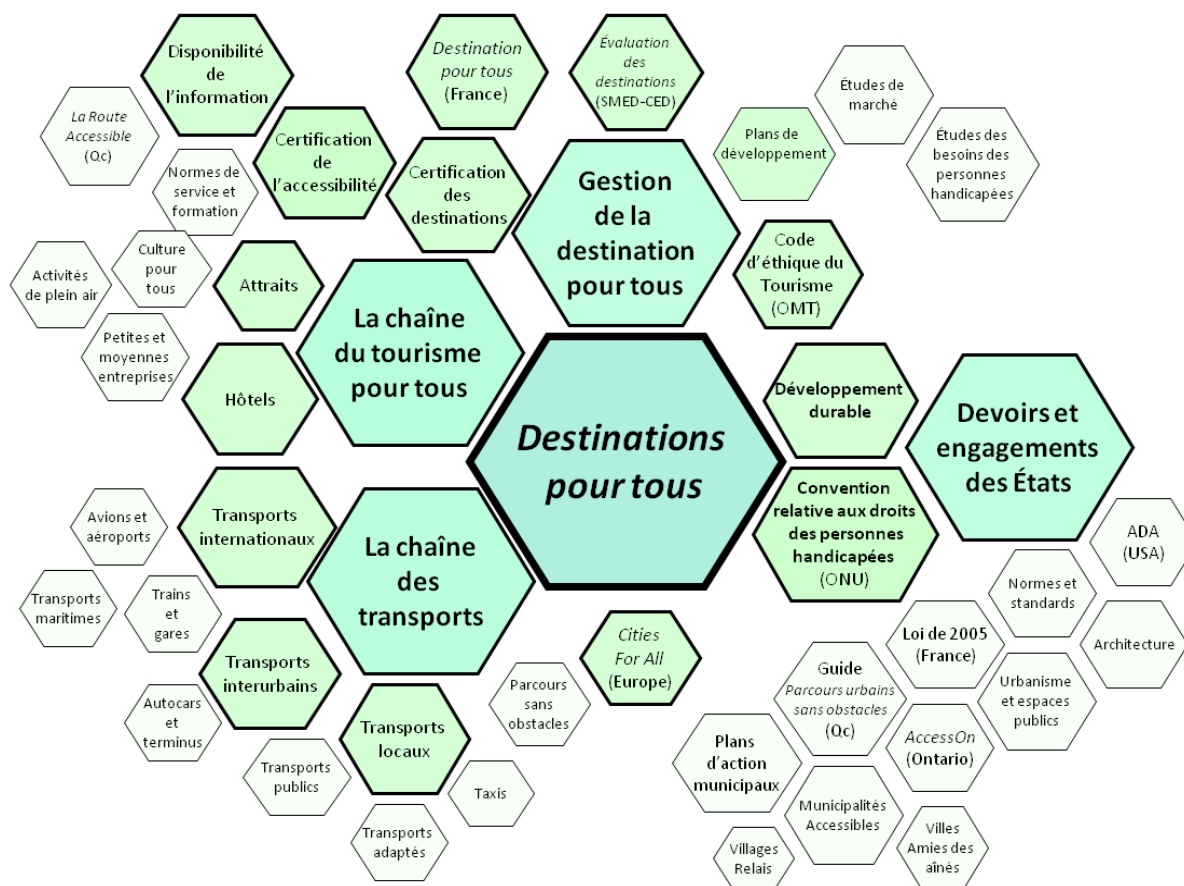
*Destinations pour tous*

La chaîne du tourisme pour tous

Gestion de la destination pour tous

Devoirs et engagements des États

La chaîne des transports

Disponibilité de l'information

*Destination pour tous* (France)

*Évaluation des destinations* (SMED-CED)

Études de marché

*La Route Accessible* (Qc)

Certification de l'accessibilité

Certification des destinations

Plans de développement

Études des besoins des personnes handicapées

Normes de service et formation

Code d'éthique du Tourisme (OMT)

Activités de plein air

Culture pour tous

Attraits

Petites et moyennes entreprises

Hôtels

Développement durable

Convention relative aux droits des personnes handicapées (ONU)

Avions et aéroports

Transports internationaux

ADA (USA)

Transports maritimes

Trains et gares

Normes et standards

Architecture

Transports interurbains

*Cities For All* (Europe)

Loi de 2005 (France)

Guide *Parcours urbains sans obstacles* (Qc)

Urbanisme et espaces publics

Autocars et terminus

Parcours sans obstacles

Transports locaux

Plans d'action municipaux

*AccessOn* (Ontario)

Transports publics

Taxis

Municipalités Accessibles

Transports adaptés

Villages Relais

Villes Amies des aînés